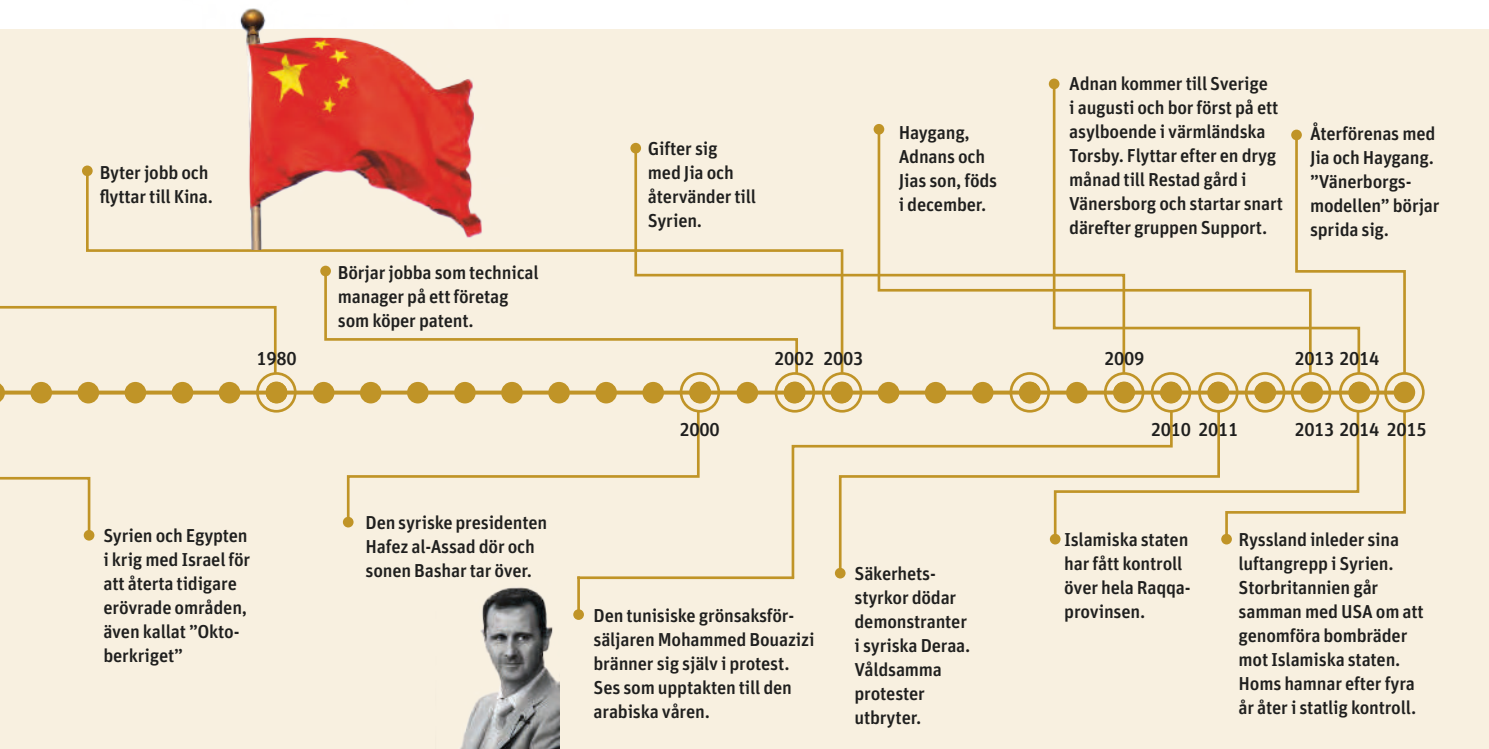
Byter jobb och flyttar till Kina.

Gifter sig med Jia och återvänder till Syrien.

Haygang, Adnans och Jias son, föds i december.

Adnan kommer till Sverige i augusti och bor först på ett asylboende i värmländska Torsby. Flyttar efter en dryg månad till Restad gård i Vänersborg och startar snart därefter gruppen Support.

Återförenas med Jia och Haygang. ”Vänerborgsmodellen” börjar sprida sig.

Börjar jobba som technical manager på ett företag som köper patent.

1980

2002 2003

2009

2013 2014

2000

2010 2011

2013 2014 2015

Syrien och Egypten i krig med Israel för att återta tidigare erövrade områden, även kallat ”Oktoberkriget”

Den syriske presidenten Hafez al-Assad dör och sonen Bashar tar över.

Den tunisiske grönsaksförsäljaren Mohammed Bouazizi bränner sig själv i protest. Ses som upptakten till den arabiska våren.

Säkerhetsstyrkor dödar demonstranter i syriska Deraa. Våldsamma protester utbryter.

Islamiska staten har fått kontroll över hela Raqqaprovinsen.

Ryssland inleder sina luftangrepp i Syrien. Storbritannien går samman med USA om att genomföra bombräder mot Islamiska staten. Homs hamnar efter fyra år åter i statlig kontroll.